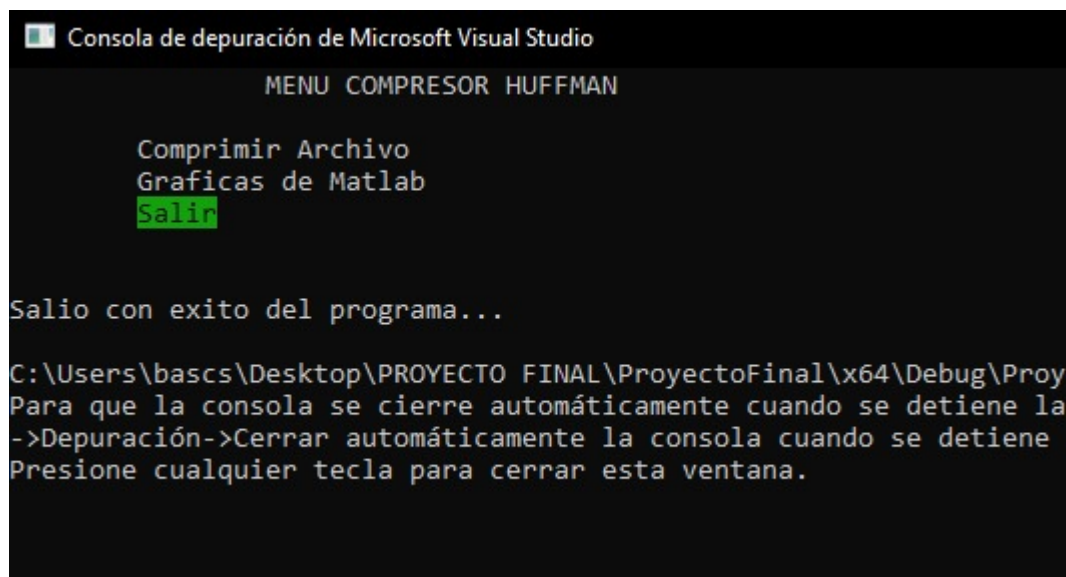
Consola de depuración de Microsoft Visual Studio

MENU COMPRESOR HUFFMAN

Comprimir Archivo
Graficas de Matlab
Salir

Salio con exito del programa...

C:\Users\bascs\Desktop\PROYECTO FINAL\ProyectoFinal\x64\Debug\Proy
Para que la consola se cierre automáticamente cuando se detiene la
->Depuración->Cerrar automáticamente la consola cuando se detiene
Presione cualquier tecla para cerrar esta ventana.